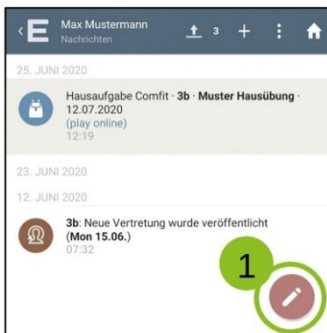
Max Mustermann
Nachrichten
3

25. JUNI 2020

Hausaufgabe Comfit · 3b · Muster Hausübung · 12.07.2020
(play online)
12:19

23. JUNI 2020

12. JUNI 2020

3b: Neue Vertretung wurde veröffentlicht (Mon 15.06.)
07:32

1